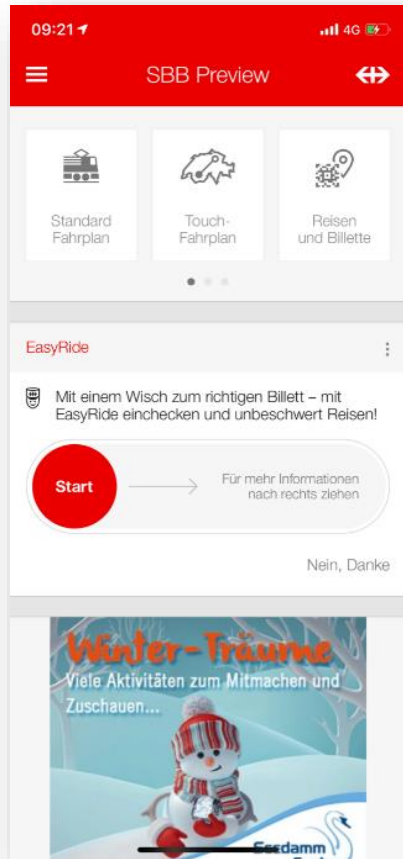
09:21 4G

SBB Preview

Standard Fahrplan

Touch-Fahrplan

Reisen und Billette

EasyRide

Mit einem Wisch zum richtigen Billett – mit EasyRide einchecken und unbeschwert Reisen!

Start

Für mehr Informationen nach rechts ziehen

Nein, Danke

Winter-Träume

Viele Aktivitäten zum Mitmachen und Zuschauen...

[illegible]damm